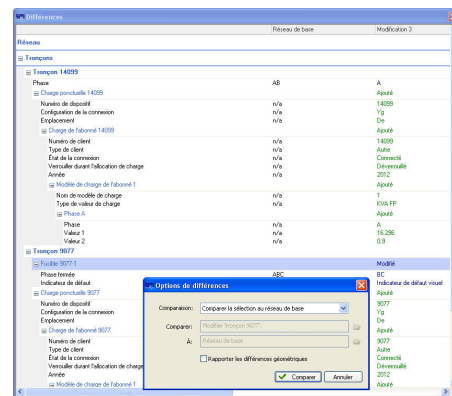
Différences

| | Réseau de base | Modification 3 |
|---|---|---|
| Réseau | | |
| Tronçons | | |
| Tronçon 14099 | | |
| Phase | AB | A |
| Charge ponctuelle 14099 | | Ajouté |
| Numéro de dispositif | n/a | 14099 |
| Configuration de la connexion | n/a | Yg |
| Emplacement | n/a | De |
| Charge de l'abonné 14099 | | Ajouté |
| Numéro de client | n/a | 14099 |
| Type de client | n/a | Autre |
| État de la connexion | n/a | Connecté |
| Verrouiller durant l'allocation de charge | n/a | Déverrouillé |
| Année | n/a | 2012 |
| Modèle de charge de l'abonné 1 | | Ajouté |
| Nom de modèle de charge | n/a | 1 |
| Type de valeur de charge | n/a | KVA FP |
| Phase A | | Ajouté |
| Phase | n/a | A |
| Valeur 1 | n/a | 16.296 |
| Valeur 2 | n/a | 0.9 |
| Tronçon 9077 | | |
| Fusible 9077-1 | | Modifié |
| Phase fermée | ABC | BC |
| Indicateur de défaut | | Indicateur de défaut visuel |
| Charge ponctuelle 9077 | | Ajouté |
| Numéro de dispositif | | 9077 |
| Configuration de la connexion | | Yg |
| Emplacement | | De |
| Charge de l'abonné 9077 | | Ajouté |
| Numéro de client | | 9077 |
| Type de client | | Autre |
| État de la connexion | | Connecté |
| Verrouiller durant l'allocation de charge | | Déverrouillé |
| Année | | 2012 |
| Modèle de charge de l'abonné 1 | | Ajouté |

Options de différences

Comparaison: Comparer la sélection au réseau de base

Comparer: Modifier "tronçon 9077"...

À: Réseau de base

Rapporter les différences géométriques

Comparer Annuler